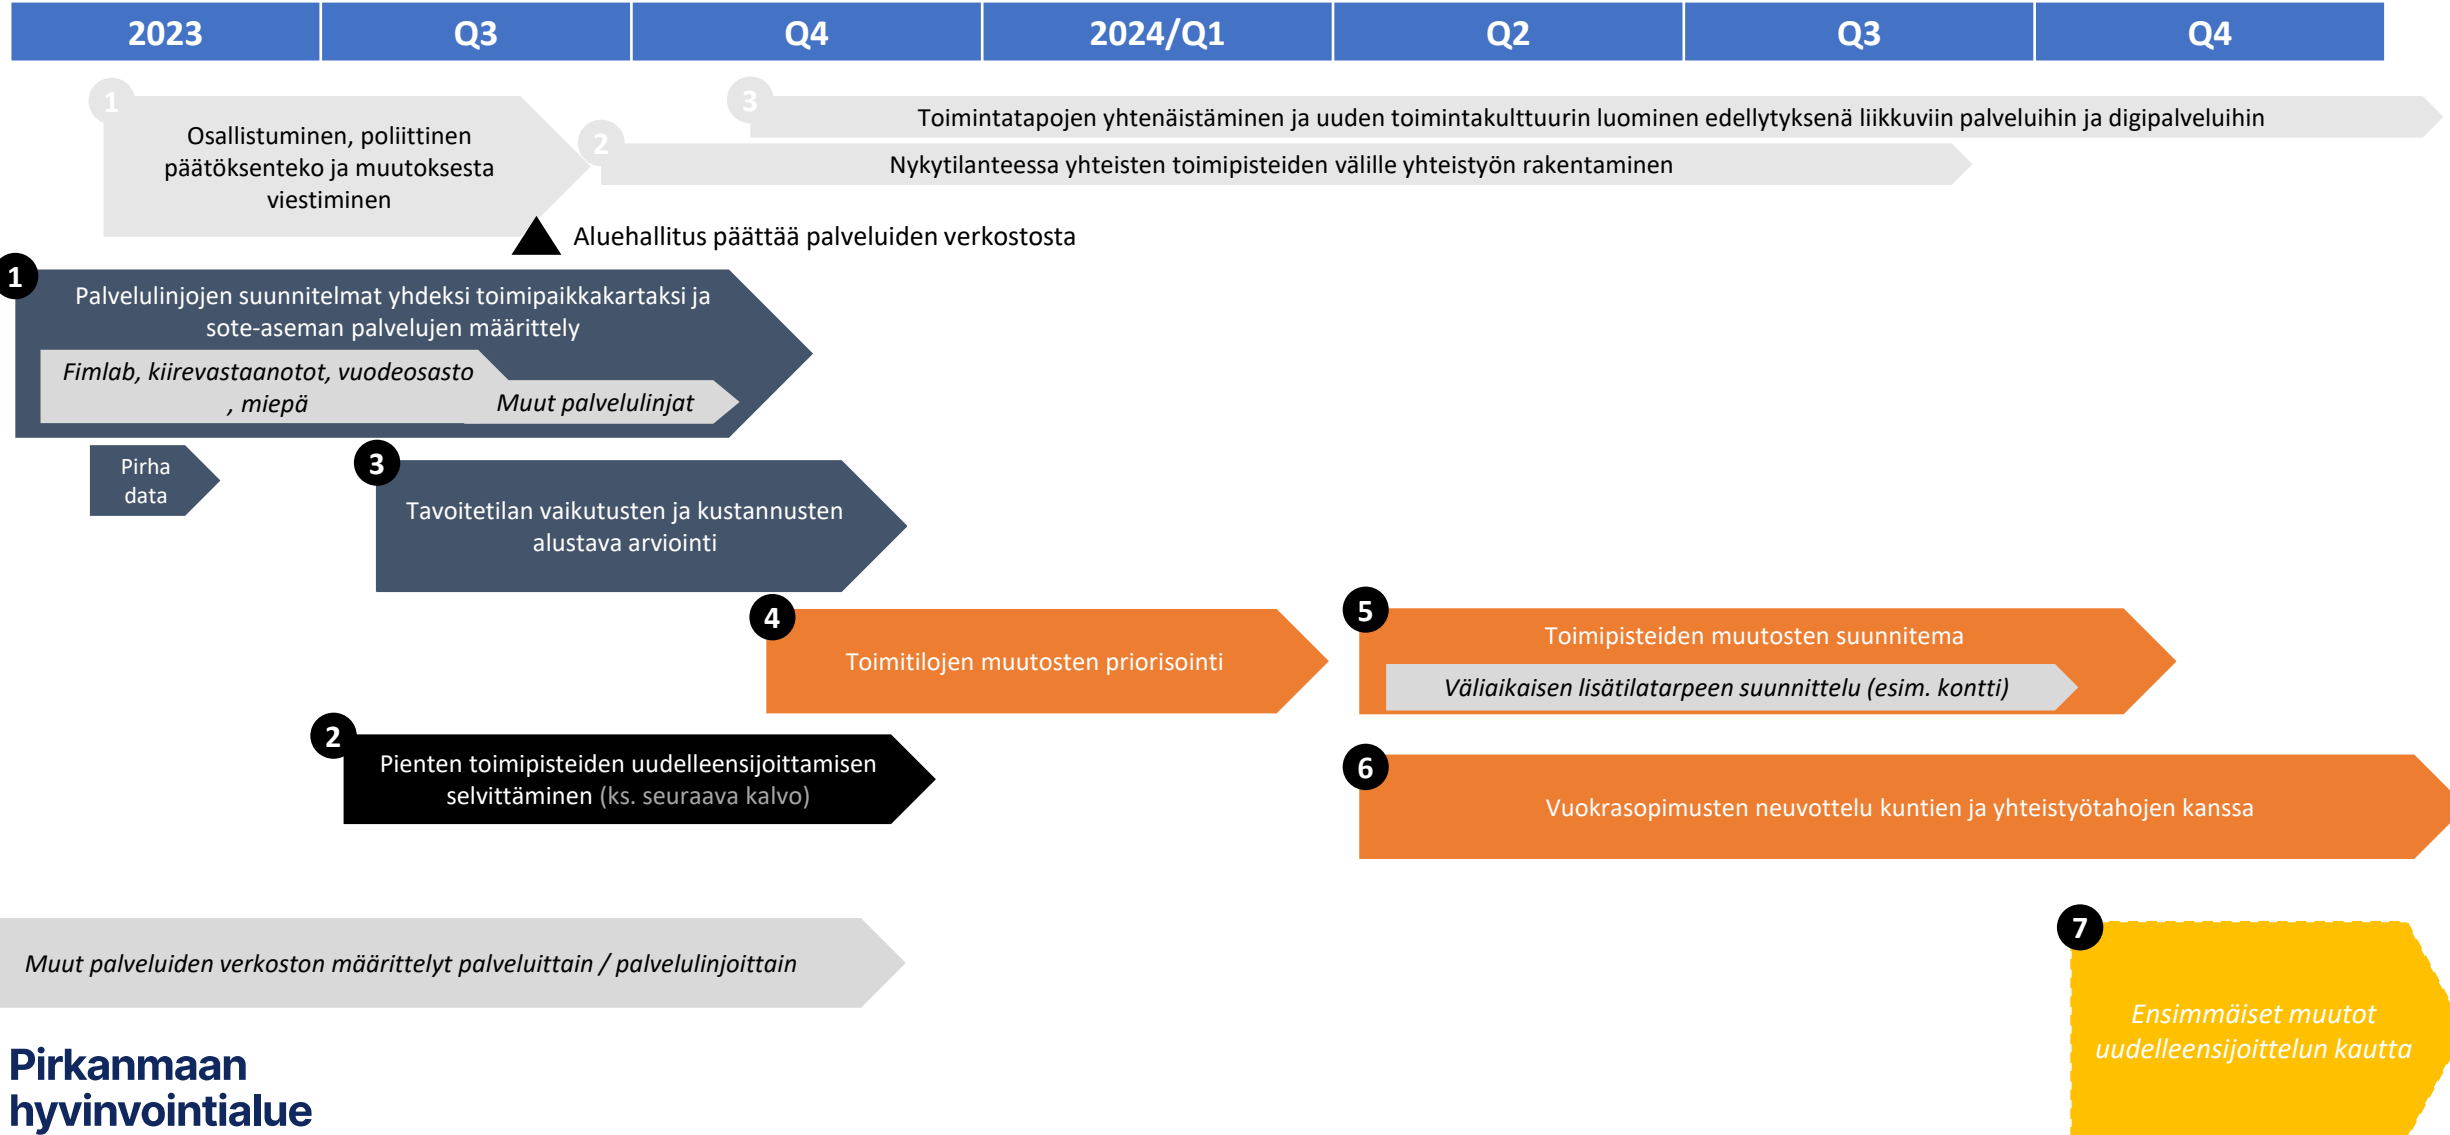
| 2023 | Q3 | Q4 | 2024/Q1 | Q2 | Q3 | Q4 |
|---|---|---|---|---|---|---|

1 Osallistuminen, poliittinen päätöksenteko ja muutoksesta viestiminen

3 Toimintatapojen yhtenäistäminen ja uuden toimintakulttuurin luominen edellytyksenä liikkuviin palveluihin ja digipalveluihin

2 Nykytilanteessa yhteisten toimipisteiden välille yhteistyön rakentaminen

Aluehallitus päättää palveluiden verkostosta

1 Palvelulinjojen suunnitelmat yhdeksi toimipaikkakartaksi ja sote-aseman palvelujen määrittely

Fimlab, kiirevastaanotot, vuodeosasto , miepä

Muut palvelulinjat

Pirha data

3 Tavoitetilan vaikutusten ja kustannusten alustava arviointi

4 Toimitilojen muutosten priorisointi

5 Toimipisteiden muutosten suunnitema

Väliaikaisen lisätilatarpeen suunnittelu (esim. kontti)

2 Pienten toimipisteiden uudelleensijoittamisen selvittäminen (ks. seuraava kalvo)

6 Vuokrasopimusten neuvottelu kuntien ja yhteistyötahojen kanssa

7 Ensimmäiset muutot uudelleensijoittelun kautta

Muut palveluiden verkoston määrittelyt palveluittain / palvelulinjoittain

Pirkanmaan hyvinvointialue